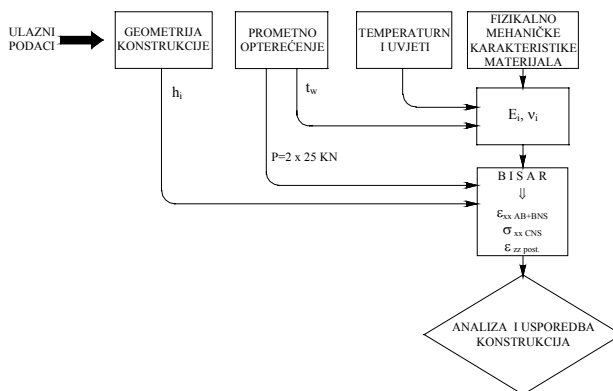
ULAZNI PODACI

GEOMETRIJA KONSTRUKCIJE

PROMETNO OPTEREĆENJE

TEMPERATURN I UVJETI

FIZIKALNO MEHANIČKE KARAKTERISTIKE MATERIJALA

$h_i$

$t_w$

$E_i$, $\nu_i$

P=2 x 25 KN

B I S A R
$\Downarrow$
$\varepsilon_{xx\ AB+BNS}$
$\sigma_{xx\ CNS}$
$\varepsilon_{zz\ post.}$

ANALIZA I USPOREDBA KONSTRUKCIJA